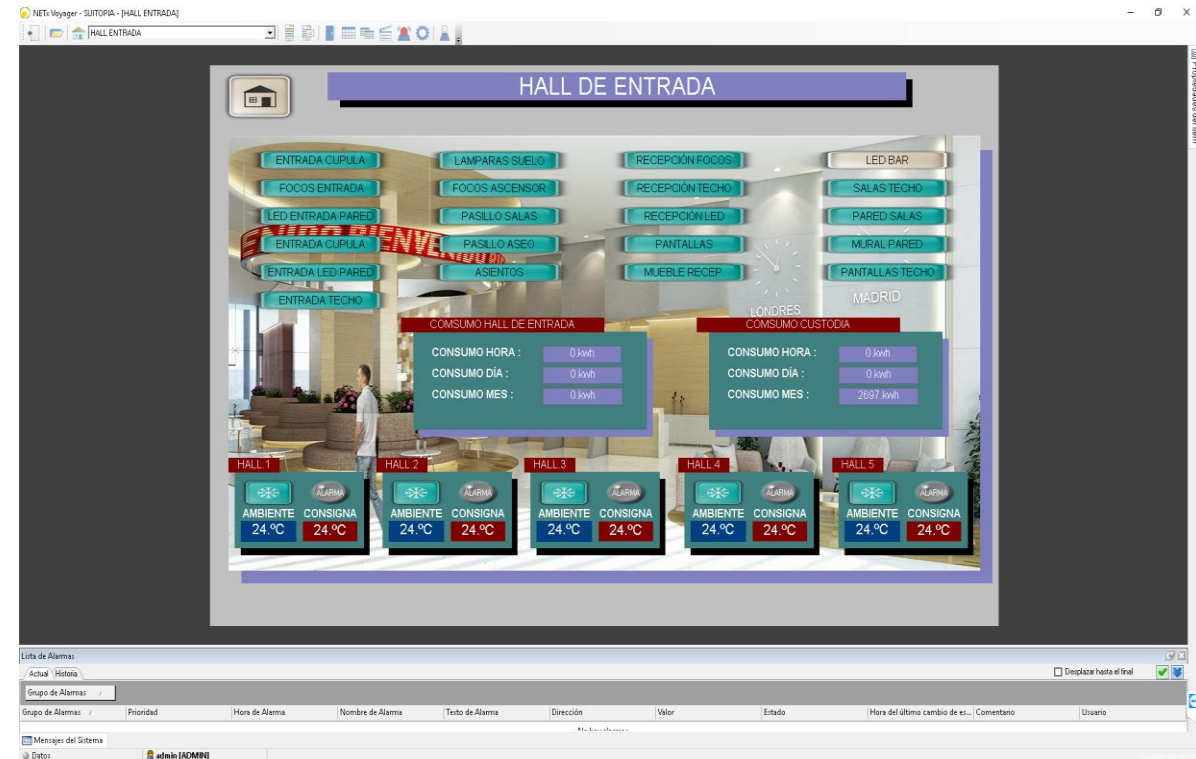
NETx Voyager - SUITOPIA - [HALL ENTRADA]

HALL ENTRADA

HALL DE ENTRADA

ENTRADA CUPULA
FOCOS ENTRADA
LED ENTRADA PARED
ENTRADA CUPULA
ENTRADA LED PARED
ENTRADA TECHO

LAMPARAS SUELO
FOCOS ASCENSOR
PASILLO SALAS
PASILLO ASEO
ASIENTOS

RECEPCIÓN FOCOS
RECEPCIÓN TECHO
RECEPCIÓN LED
PANTALLAS
MUEBLE RECEP.

LED BAR
SALAS TECHO
PARED SALAS
MURAL PARED
PANTALLAS TECHO

LONDRES
MADRID

COMSUMO HALL DE ENTRADA
CONSUMO HORA : 0 kwh
CONSUMO DÍA : 0 kwh
CONSUMO MES : 0 kwh

COMSUMO CUSTODIA
CONSUMO HORA : 0 kwh
CONSUMO DÍA : 0 kwh
CONSUMO MES : 2697 kwh

HALL 1
ALARMA
AMBIENTE CONSIGNA
24.ºC 24.ºC

HALL 2
ALARMA
AMBIENTE CONSIGNA
24.ºC 24.ºC

HALL 3
ALARMA
AMBIENTE CONSIGNA
24.ºC 24.ºC

HALL 4
ALARMA
AMBIENTE CONSIGNA
24.ºC 24.ºC

HALL 5
ALARMA
AMBIENTE CONSIGNA
24.ºC 24.ºC

Lista de Alarmas
Actual Historia
Desplazar hasta el final
Grupo de Alarmas

| Grupo de Alarmas | Prioridad | Hora de Alarma | Nombre de Alarma | Texto de Alarma | Dirección | Valor | Estado | Hora del último cambio de es... | Comentario | Usuario |
|---|---|---|---|---|---|---|---|---|---|---|

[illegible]

Mensajes del Sistema
Datos
admin [ADMIN]